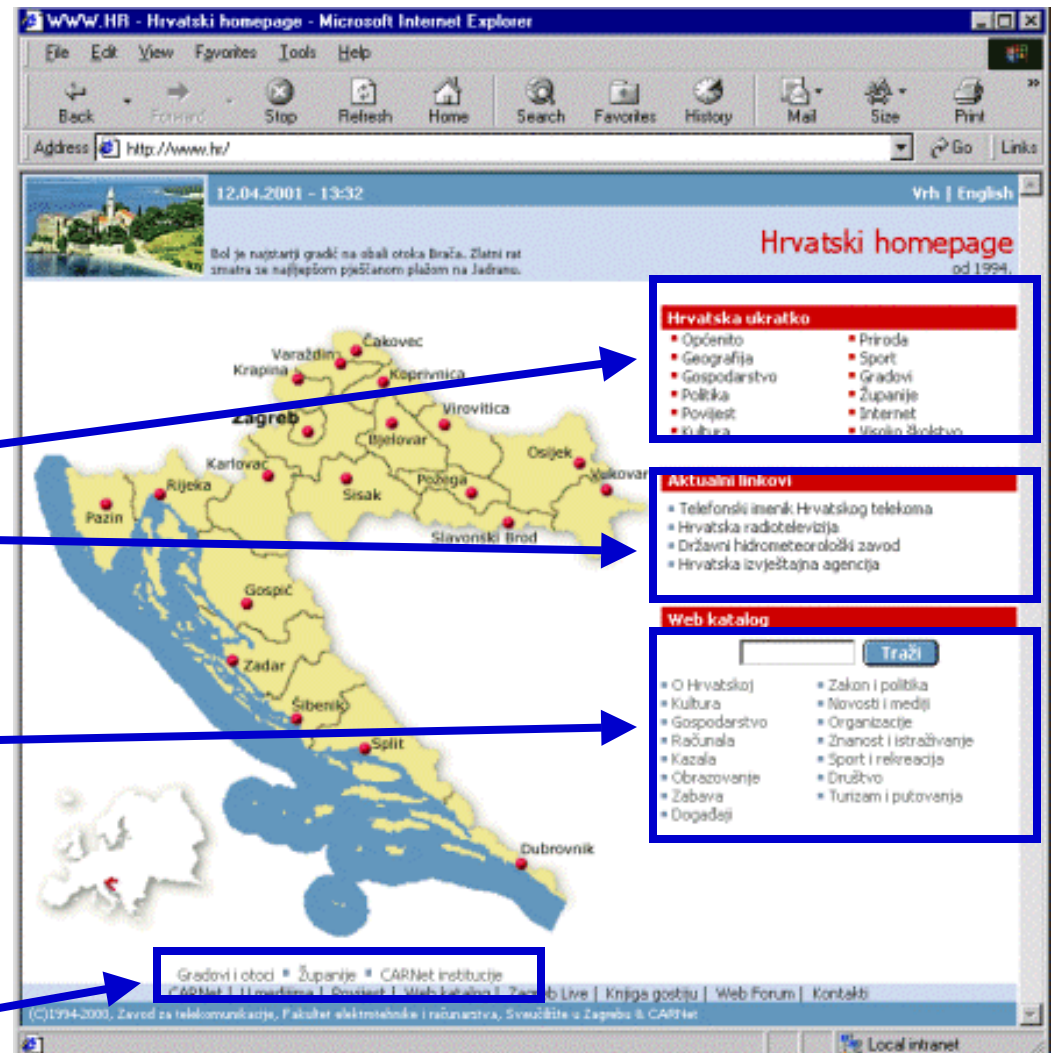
WWW.HR - Hrvatski homepage - Microsoft Internet Explorer

File Edit View Favorites Tools Help

Back Forward Stop Refresh Home Search Favorites History Mail Size Print

Address http://www.hr/ Go Links

12.04.2001 - 13:32

Vrh | English

Bol je najstariji gradić na obali otoka Brača. Zlatni rat smatra se najljepšom pješčanom plažom na Jadranu.

Hrvatski homepage
od 1994.

Čakovec
Varaždin
Krapina
Koprivnica
Zagreb
Virovitica
Bjelovar
Osijek
Karlovac
Vukovar
Rijeka
Požega
Pazin
Sisak
Slavonski Brod
Gospić
Zadar
Šibenik
Split
Dubrovnik

Hrvatska ukratko
Općenito
Geografija
Gospodarstvo
Politika
Povijest
Kultura
Priroda
Sport
Gradovi
Županije
Internet
Visoko školstvo

Aktualni linkovi
Telefonski imenik Hrvatskog telekoma
Hrvatska radiotelevizija
Državni hidrometeorološki zavod
Hrvatska izvještajna agencija

Web katalog
Traži
O Hrvatskoj
Kultura
Gospodarstvo
Računala
Kazala
Obrazovanje
Zabava
Događaji
Zakon i politika
Novosti i mediji
Organizacije
Znanost i istraživanje
Sport i rekreacija
Društvo
Turizam i putovanja

Gradovi i otoci ▪ Županije ▪ CARNet institucije
CARNet | U medijima | Povijest | Web katalog | Zagreb Live | Knjiga gostiju | Web Forum | Kontakti
(C)1994-2000, Zavod za telekomunikacije, Fakultet elektrotehnike i računarstva, Sveučilište u Zagrebu & CARNet

Local intranet